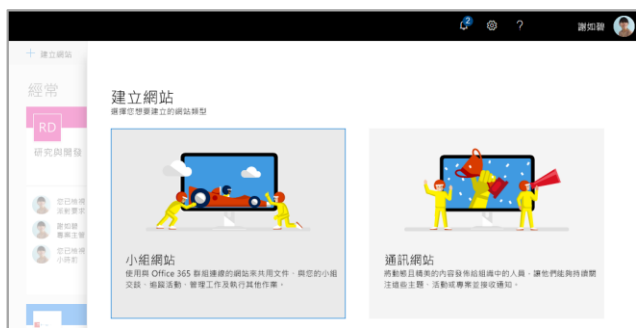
2 ⚙ ? 謝如璇

+ 建立網站

經常

RD

研究與開發

建立網站

選擇您想要建立的網站類型

小組網站

使用與 Office 365 群組連線的網站來共用文件、與您的小組交談、追蹤活動、管理工作及執行其他作業。

通訊網站

將動態且精美的內容發佈給組織中的人員，讓他們能夠持續關注這些主題、活動或專案並接收通知。